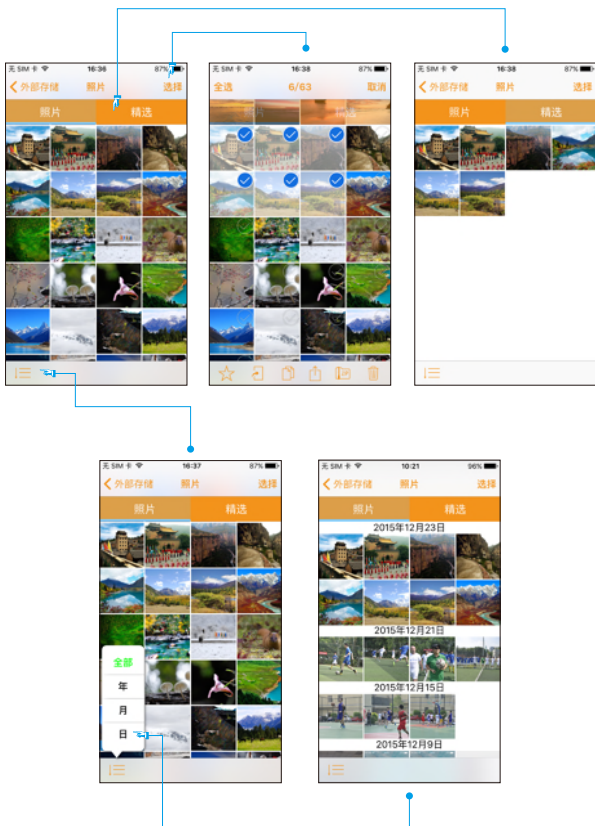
无 SIM 卡 16:36 87%
外部存储 照片 选择
照片 精选

无 SIM 卡 16:38 87%
全选 6/63 取消

无 SIM 卡 16:38 87%
外部存储 照片 选择
照片 精选

无 SIM 卡 16:37 87%
外部存储 照片 选择
照片 精选
全部
年
月
日

无 SIM 卡 10:21 96%
外部存储 照片 选择
照片 精选
2015年12月23日
2015年12月21日
2015年12月15日
2015年12月9日